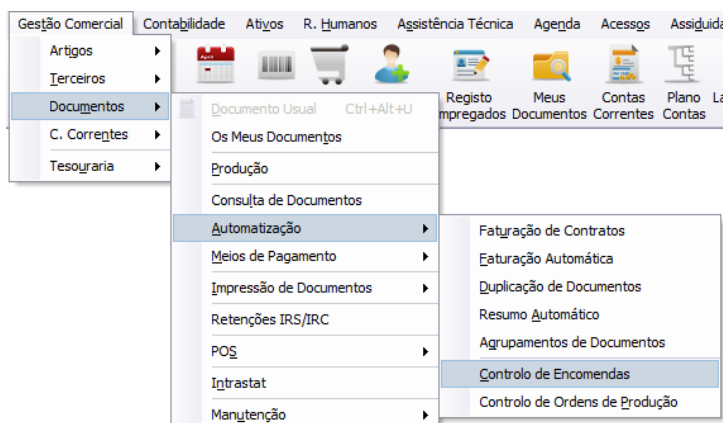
Gestão Comercial Contabilidade Ativos R. Humanos Assistência Técnica Agenda Acessos Assiduid

Artigos
Terceiros
Documentos
C. Correntes
Tesouraria

Registo Empregados
Meus Documentos
Contas Correntes
Plano Contas
La

Documento Usual Ctrl+Alt+U
Os Meus Documentos
Produção
Consulta de Documentos
Automatização
Meios de Pagamento
Impressão de Documentos
Retenções IRS/IRC
POS
Intrastat
Manutenção

Faturação de Contratos
Faturação Automática
Duplicação de Documentos
Resumo Automático
Agrupamentos de Documentos
Controlo de Encomendas
Controlo de Ordens de Produção